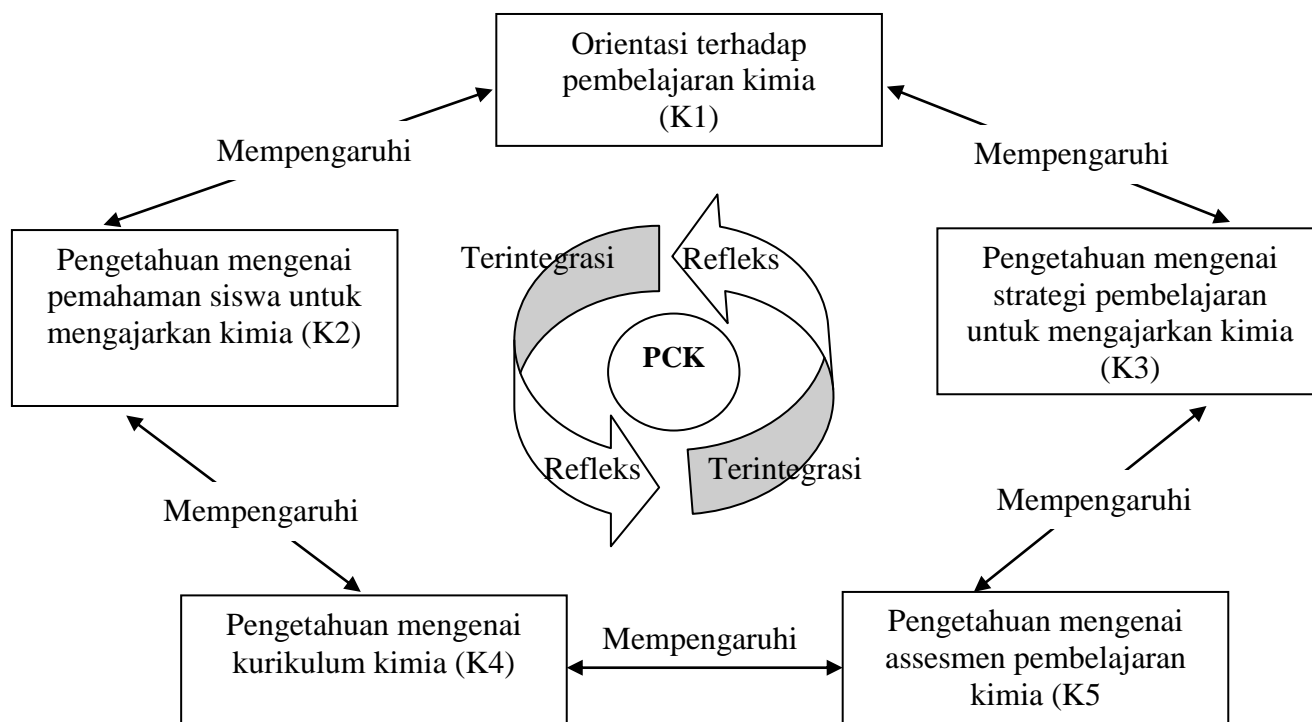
Orientasi terhadap pembelajaran kimia (K1)

Mempengaruhi

Mempengaruhi

Pengetahuan mengenai pemahaman siswa untuk mengajarkan kimia (K2)

Terintegrasi

Refleks

PCK

Refleks

Terintegrasi

Pengetahuan mengenai strategi pembelajaran untuk mengajarkan kimia (K3)

Mempengaruhi

Mempengaruhi

Pengetahuan mengenai kurikulum kimia (K4)

Mempengaruhi

Pengetahuan mengenai assesmen pembelajaran kimia (K5